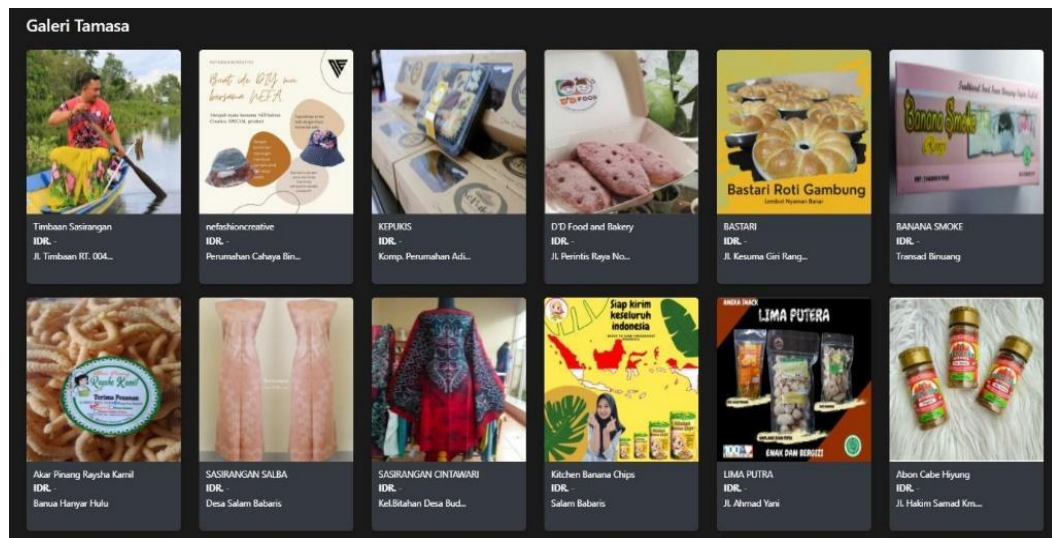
Galeri Tamasa

Timbaan Sasirangan
IDR. -
Jl. Timbaan RT. 004...

nefashioncreative
IDR. -
Perumahan Cahaya Bin...

KEPUKIS
IDR. -
Komp. Perumahan Adi...

D'D Food and Bakery
IDR. -
Jl. Perintis Raya No...

Bastari Roti Gambung
BASTARI
IDR. -
Jl. Kesuma Giri Rang...

Banana Smoke
BANANA SMOKE
IDR. -
Transad Binuang

Akar Pinang Raysha Kamil
IDR. -
Banua Hanyar Hulu

SASIRANGAN SALBA
IDR. -
Desa Salam Babaris

SASIRANGAN CINTAWARI
IDR. -
Kel.Bitahan Desa Bud...

Siap kirim keseluruh indonesia
Kitchen Banana Chips
IDR. -
Salam Babaris

LIMA PUTERA
ENAK DAN BERGIZI
LIMA PUTRA
IDR. -
Jl. Ahmad Yani

Abon Cabe Hiyung
IDR. -
Jl. Hakim Samad Km...